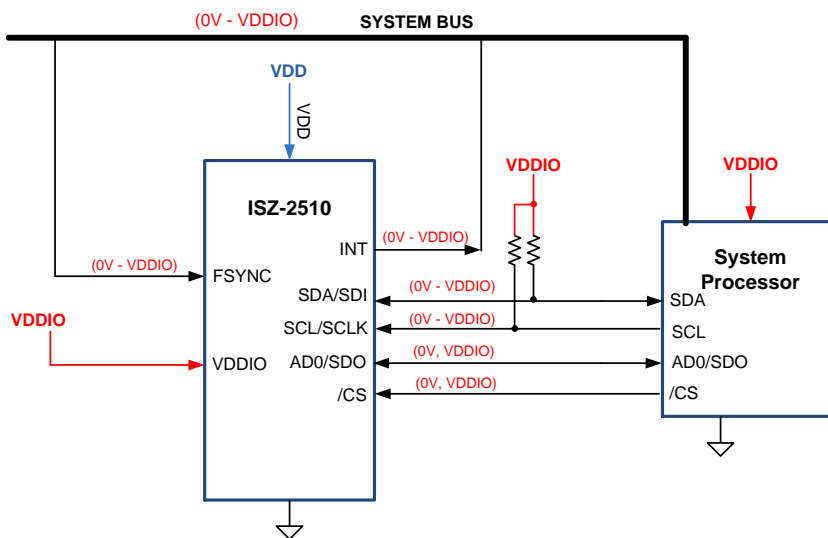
(0V - VDDIO)
SYSTEM BUS

VDD
VDD

VDDIO
VDDIO

ISZ-2510

INT
(0V - VDDIO)

(0V - VDDIO)
FSYNC

System Processor

SDA/SDI
(0V - VDDIO)
SDA

VDDIO
SCL/SCLK
(0V - VDDIO)
SCL

VDDIO
AD0/SDO
(0V, VDDIO)
AD0/SDO

/CS
(0V, VDDIO)
/CS